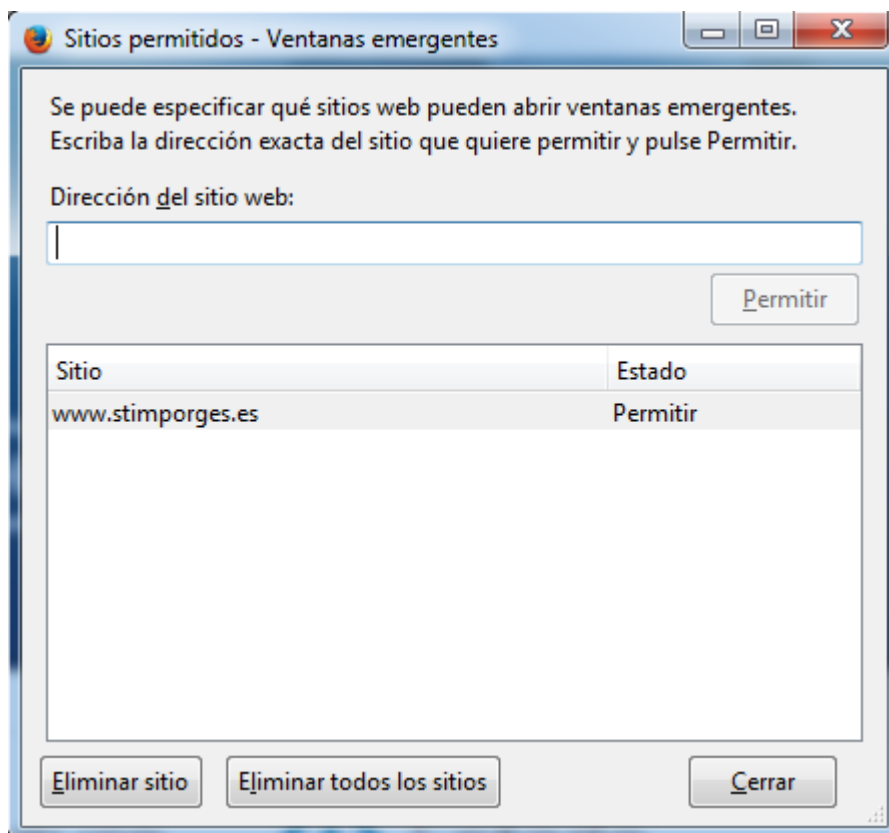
Sitios permitidos - Ventanas emergentes

Se puede especificar qué sitios web pueden abrir ventanas emergentes. Escriba la dirección exacta del sitio que quiere permitir y pulse Permitir.

Dirección del sitio web:

Permitir

| Sitio | Estado |
|---|---|
| www.stimporges.es | Permitir |

Eliminar sitio
Eliminar todos los sitios
Cerrar